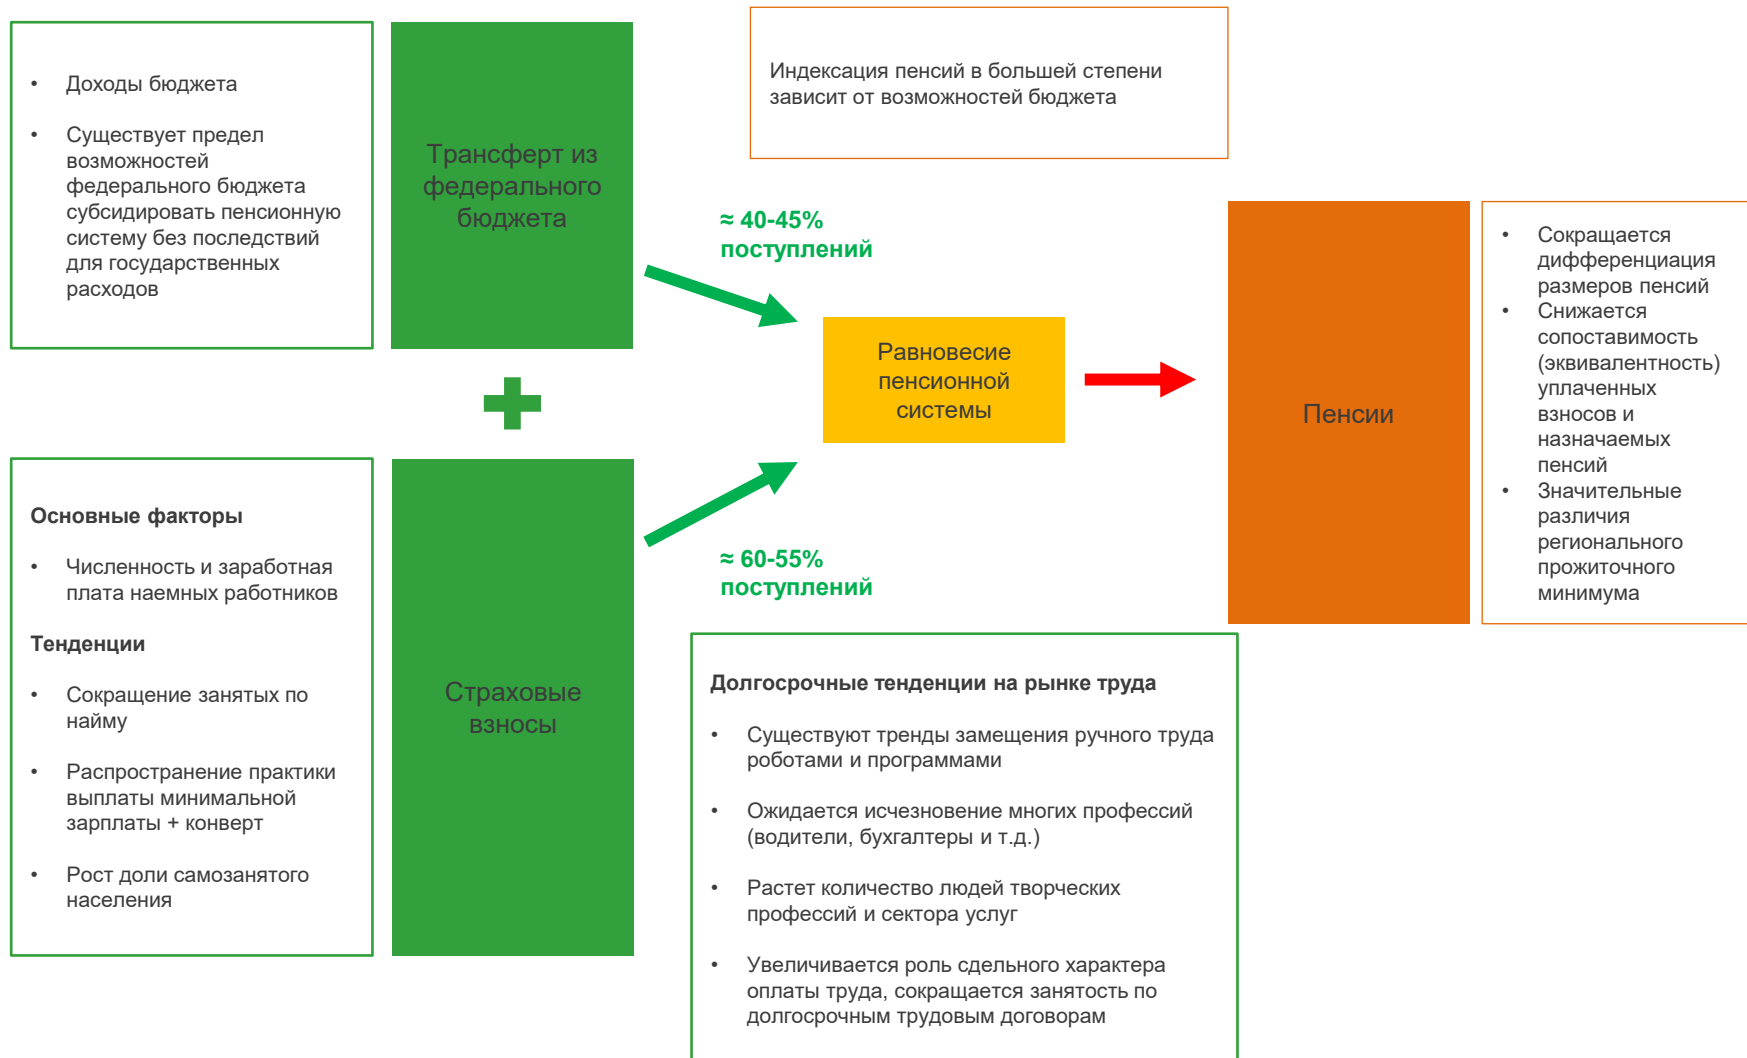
• Доходы бюджета

• Существует предел возможностей федерального бюджета субсидировать пенсионную систему без последствий для государственных расходов

Трансферт из федерального бюджета

Индексация пенсий в большей степени зависит от возможностей бюджета

≈ 40-45% поступлений

Равновесие пенсионной системы

Пенсии

• Сокращается дифференциация размеров пенсий
• Снижается сопоставимость (эквивалентность) уплаченных взносов и назначаемых пенсий
• Значительные различия регионального прожиточного минимума

Основные факторы

• Численность и заработная плата наемных работников

Тенденции

• Сокращение занятых по найму

• Распространение практики выплаты минимальной зарплаты + конверт

• Рост доли самозанятого населения

Страховые взносы

≈ 60-55% поступлений

Долгосрочные тенденции на рынке труда

• Существуют тренды замещения ручного труда роботами и программами

• Ожидается исчезновение многих профессий (водители, бухгалтеры и т.д.)

• Растет количество людей творческих профессий и сектора услуг

• Увеличивается роль сдельного характера оплаты труда, сокращается занятость по долгосрочным трудовым договорам